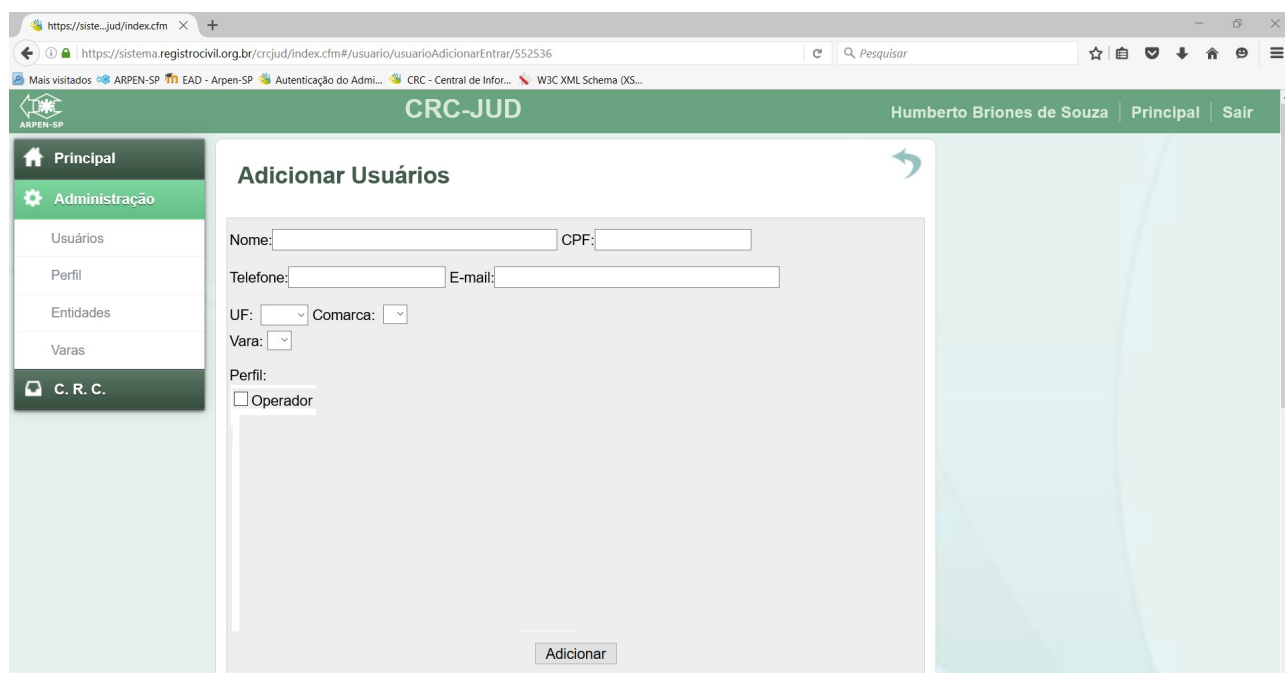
https://siste...jud/index.cfm

https://sistema.registrocivil.org.br/crcjud/index.cfm#/usuario/usuarioAdicionarEntrar/552536

Pesquisar

Mais visitados ARPEN-SP EAD - Arpen-SP Autenticação do Admi... CRC - Central de Infor... W3C XML Schema (XS...

ARPEN-SP

CRC-JUD

Humberto Briones de Souza | Principal | Sair

Principal

Administração

Usuários

Perfil

Entidades

Varas

C. R. C.

Adicionar Usuários

Nome: CPF:

Telefone: E-mail:

UF: Comarca:

Vara:

Perfil:

Operador

Adicionar